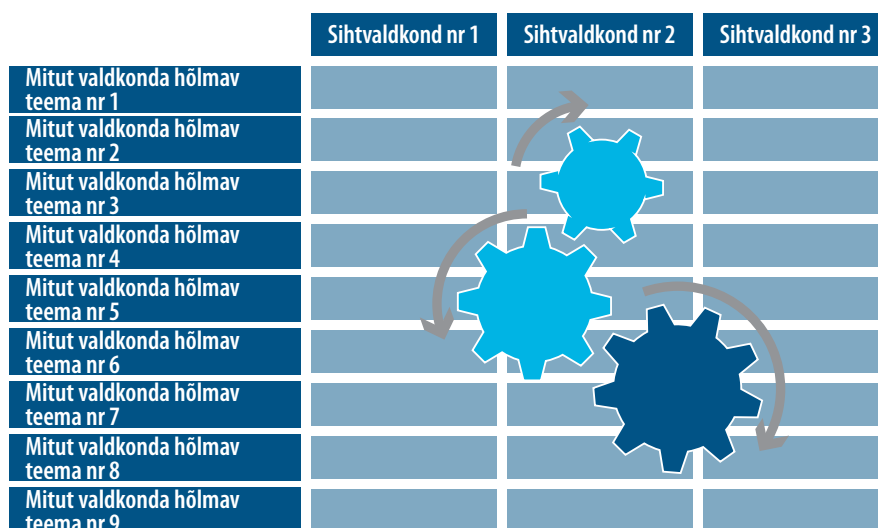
|  | Sihtvaldkond nr 1 | Sihtvaldkond nr 2 | Sihtvaldkond nr 3 |
|---|---|---|---|
| Mitut valdkonda hõlmav teema nr 1 |  |  |  |
| Mitut valdkonda hõlmav teema nr 2 |  |  |  |
| Mitut valdkonda hõlmav teema nr 3 |  |  |  |
| Mitut valdkonda hõlmav teema nr 4 |  |  |  |
| Mitut valdkonda hõlmav teema nr 5 |  |  |  |
| Mitut valdkonda hõlmav teema nr 6 |  |  |  |
| Mitut valdkonda hõlmav teema nr 7 |  |  |  |
| Mitut valdkonda hõlmav teema nr 8 |  |  |  |
| Mitut valdkonda hõlmav teema nr 9 |  |  |  |